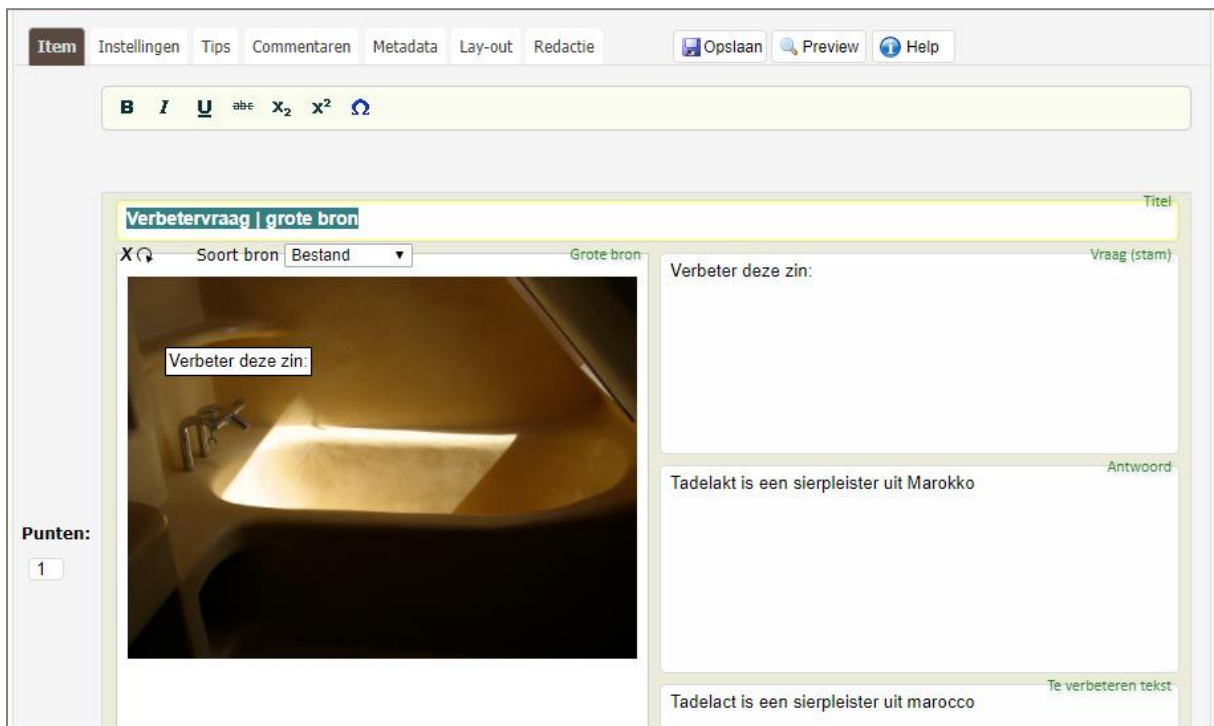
Item Instellingen Tips Commentaren Metadata Lay-out Redactie Opslaan Preview Help

B I U abc $X_2$ $X^2$ Ω

Titel
Verbetervraag | grote bron

Soort bron Bestand Grote bron

Verbeter deze zin:

Vraag (stam)
Verbeter deze zin:

Antwoord
Tadelakt is een sierpleister uit Marokko

Punten:
1

Te verbeteren tekst
Tadelact is een sierpleister uit marocco